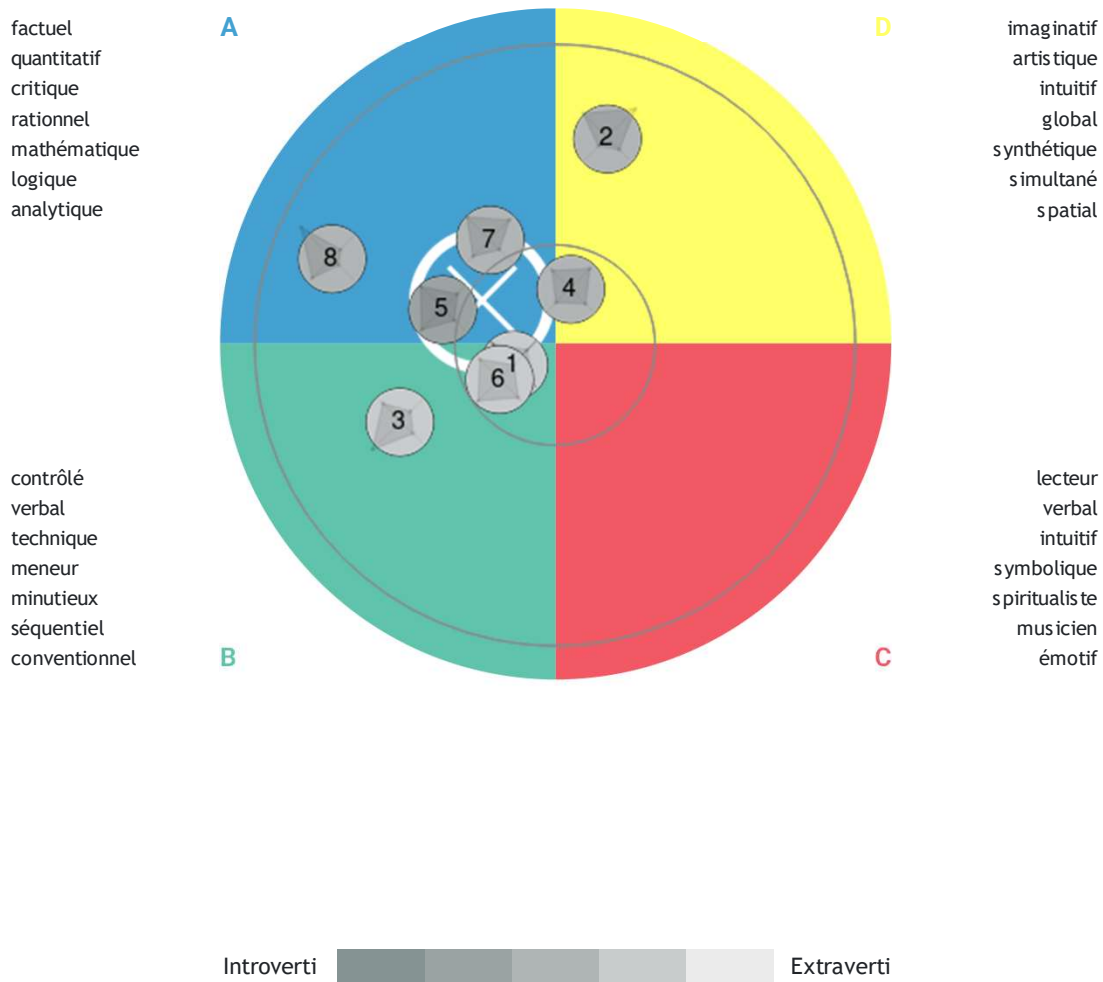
factuel
quantitatif
critique
rationnel
mathématique
logique
analytique

A

D

imaginatif
artistique
intuitif
global
synthétique
simultané
spatial

2
7
8
4
5
1
6
3

contrôlé
verbal
technique
meneur
minutieux
séquentiel
conventionnel

B

C

lecteur
verbal
intuitif
symbolique
spiritualiste
musicien
émotif

Introverti Extraverti